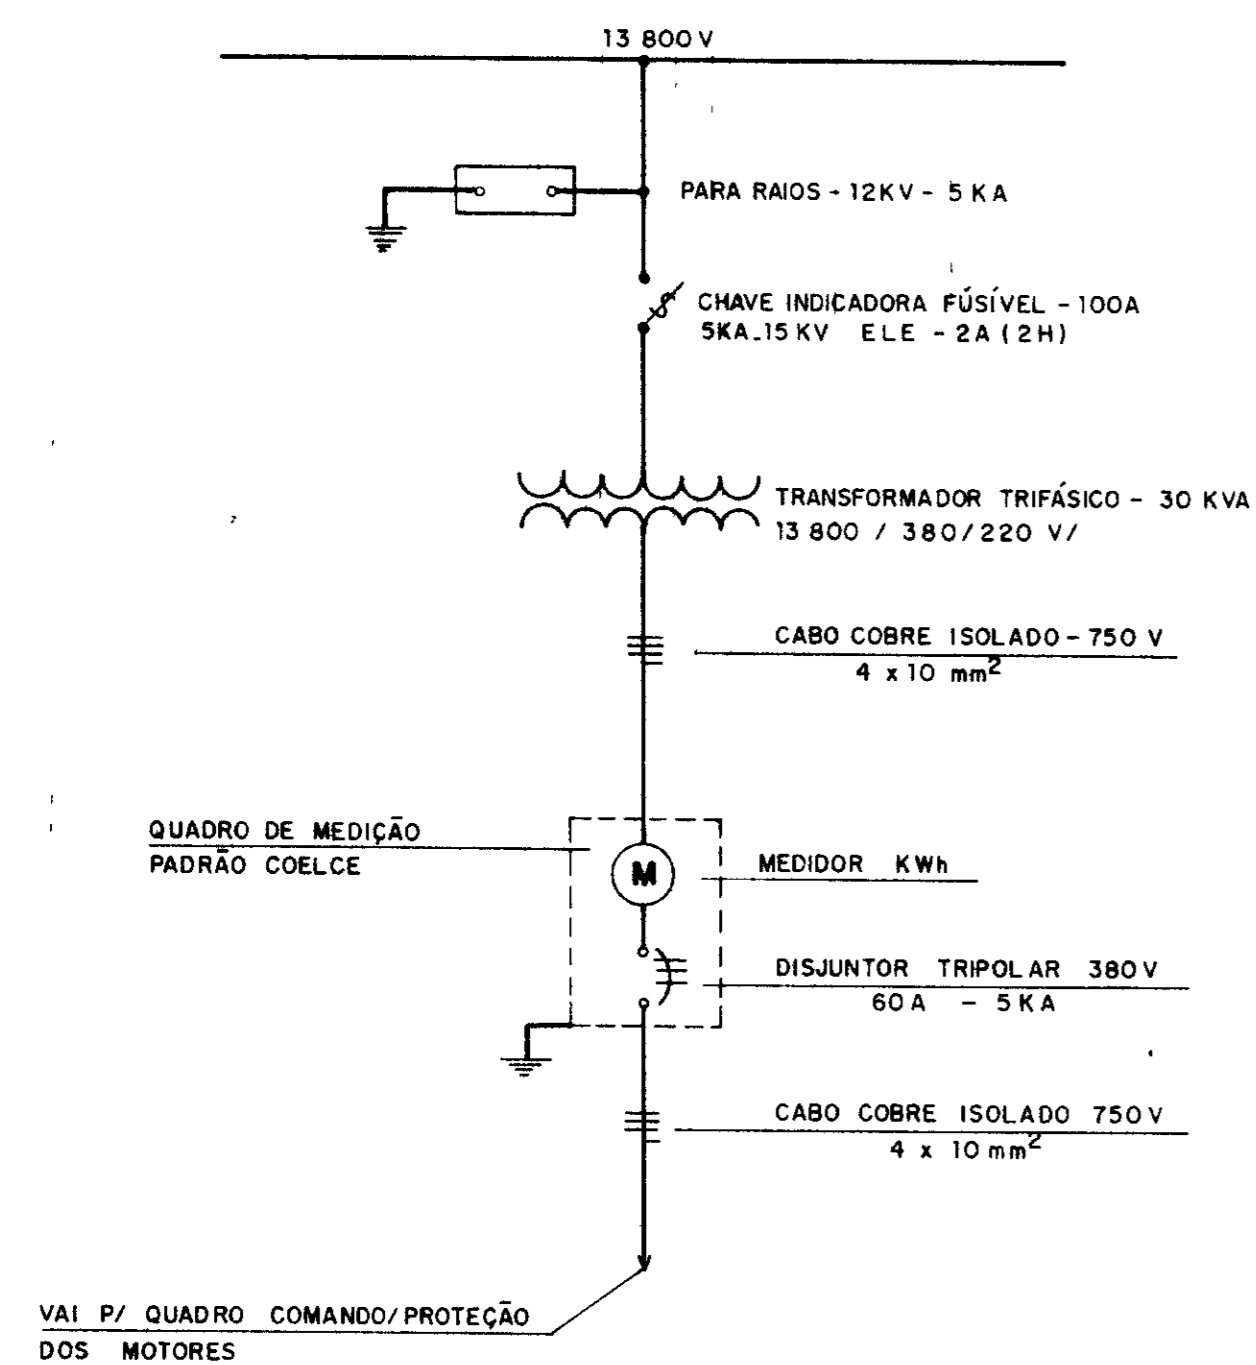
13 800 V

PARA RAIOS - 12KV - 5 KA

CHAVE INDICADORA FÚSIVEL - 100A
5KA_15KV ELE - 2A (2H)

TRANSFORMADOR TRIFÁSICO - 30 KVA
13 800 / 380/220 V/

CABO COBRE ISOLADO - 750 V
4 x 10 mm$^2$

QUADRO DE MEDIÇÃO
PADRÃO COELCE

M

MEDIDOR KWh

DISJUNTOR TRIPOLAR 380V
60 A - 5 KA

CABO COBRE ISOLADO 750V
4 x 10 mm$^2$

VAI P/ QUADRO COMANDO/PROTEÇÃO
DOS MOTORES